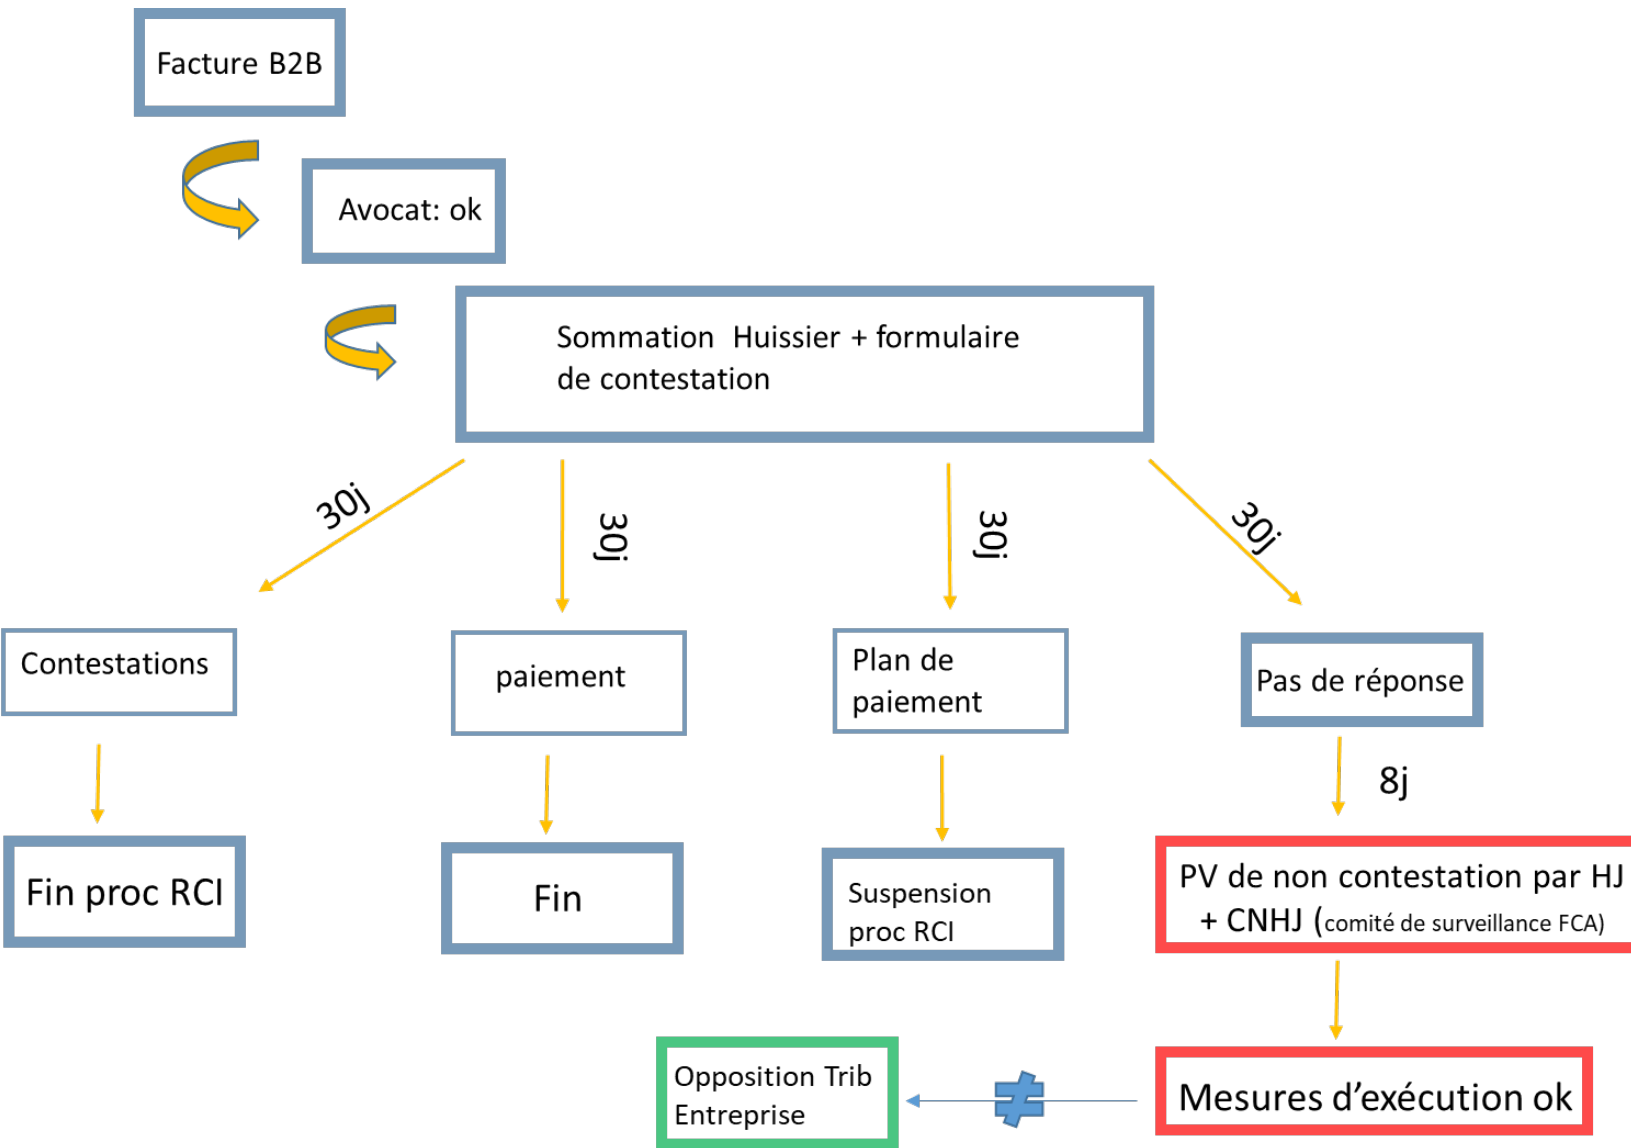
Facture B2B

Avocat: ok

Sommation Huissier + formulaire de contestation

30j

30j

30j

30j

Contestations

paiement

Plan de paiement

Pas de réponse

8j

Fin proc RCI

Fin

Suspension proc RCI

PV de non contestation par HJ + CNHJ (comité de surveillance FCA)

Mesures d’exécution ok

Opposition Trib Entreprise